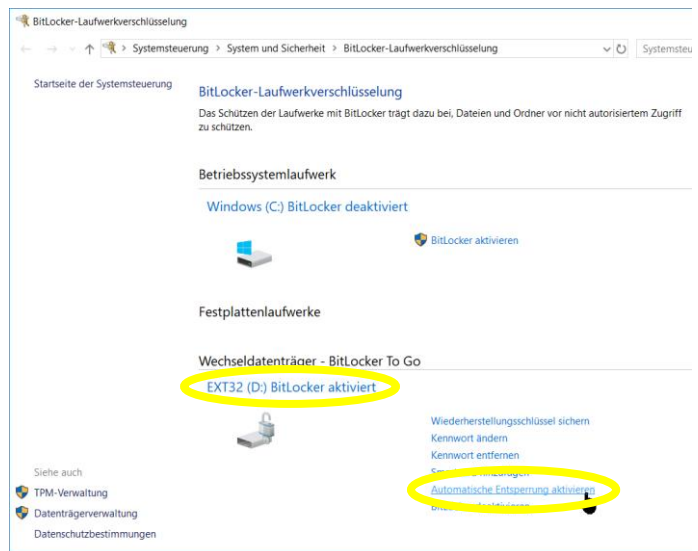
BitLocker-Laufwerkverschlüsselung

← → ↑ > Systemsteuerung > System und Sicherheit > BitLocker-Laufwerkverschlüsselung

Systemste

Startseite der Systemsteuerung

BitLocker-Laufwerkverschlüsselung

Das Schützen der Laufwerke mit BitLocker trägt dazu bei, Dateien und Ordner vor nicht autorisiertem Zugriff zu schützen.

Betriebssystemlaufwerk

Windows (C:) BitLocker deaktiviert

BitLocker aktivieren

Festplattenlaufwerke

Wechseldatenträger - BitLocker To Go

EXT32 (D:) BitLocker aktiviert

Wiederherstellungsschlüssel sichern

Kennwort ändern

Kennwort entfernen

Sm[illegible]

Automatische Entsperrung aktivieren

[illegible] deaktivieren

Siehe auch

TPM-Verwaltung

Datenträgerverwaltung

Datenschutzbestimmungen